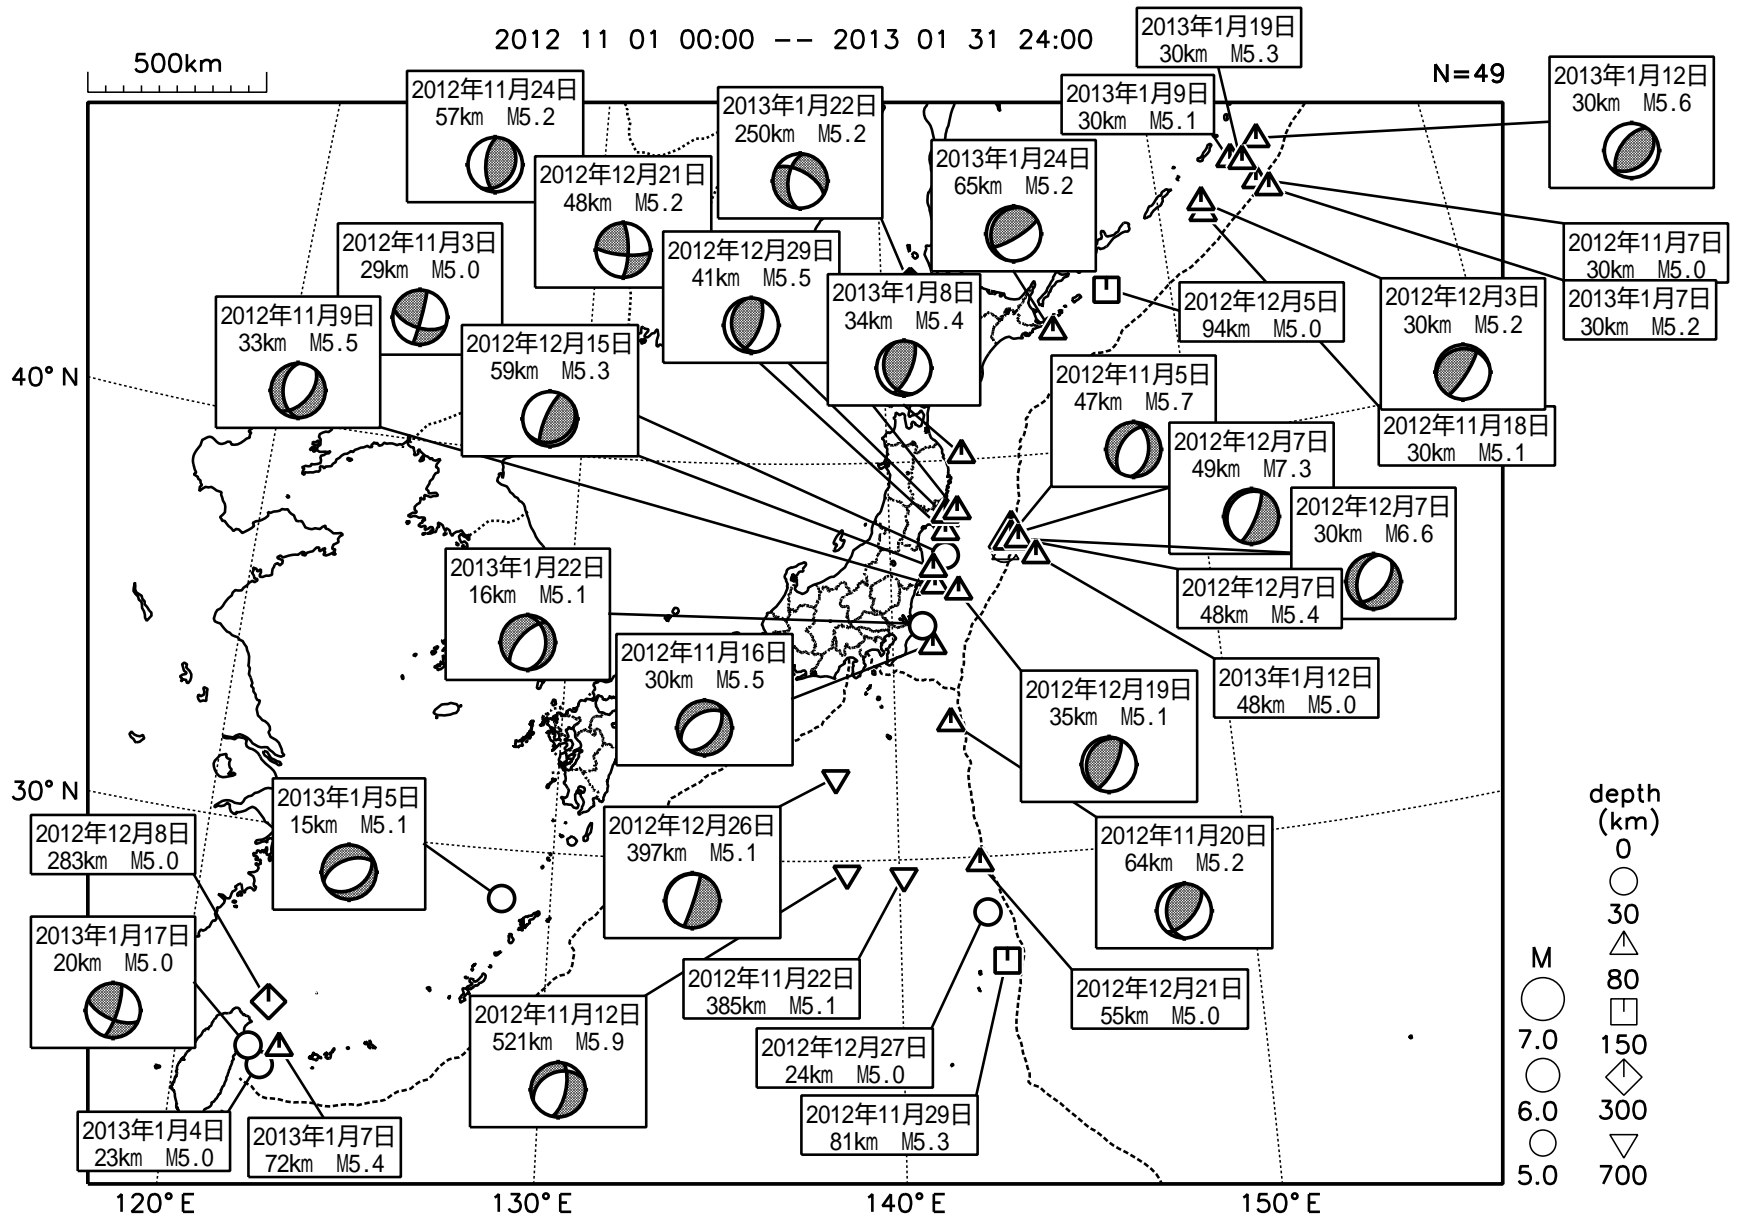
2012 11 01 00:00 -- 2013 01 31 24:00

500km

N=49

2013年1月19日
30km M5.3

2013年1月12日
30km M5.6

2013年1月9日
30km M5.1

2012年11月24日
57km M5.2

2013年1月22日
250km M5.2

2012年12月21日
48km M5.2

2013年1月24日
65km M5.2

2012年11月7日
30km M5.0

2013年1月7日
30km M5.2

2012年11月3日
29km M5.0

2012年12月29日
41km M5.5

2013年1月8日
34km M5.4

2012年12月5日
94km M5.0

2012年12月3日
30km M5.2

2012年11月9日
33km M5.5

2012年12月15日
59km M5.3

2012年11月5日
47km M5.7

2012年11月18日
30km M5.1

40° N

2012年12月7日
49km M7.3

2012年12月7日
30km M6.6

2013年1月22日
16km M5.1

2012年12月7日
48km M5.4

2012年11月16日
30km M5.5

2013年1月12日
48km M5.0

2012年12月19日
35km M5.1

30° N

2013年1月5日
15km M5.1

2012年12月8日
283km M5.0

2012年12月26日
397km M5.1

2012年11月20日
64km M5.2

depth
(km)
0
30
80
150
300
700

2013年1月17日
20km M5.0

2012年11月22日
385km M5.1

2012年12月21日
55km M5.0

M
7.0
6.0
5.0

2012年11月12日
521km M5.9

2012年12月27日
24km M5.0

2013年1月4日
23km M5.0

2013年1月7日
72km M5.4

2012年11月29日
81km M5.3

120° E
130° E
140° E
150° E